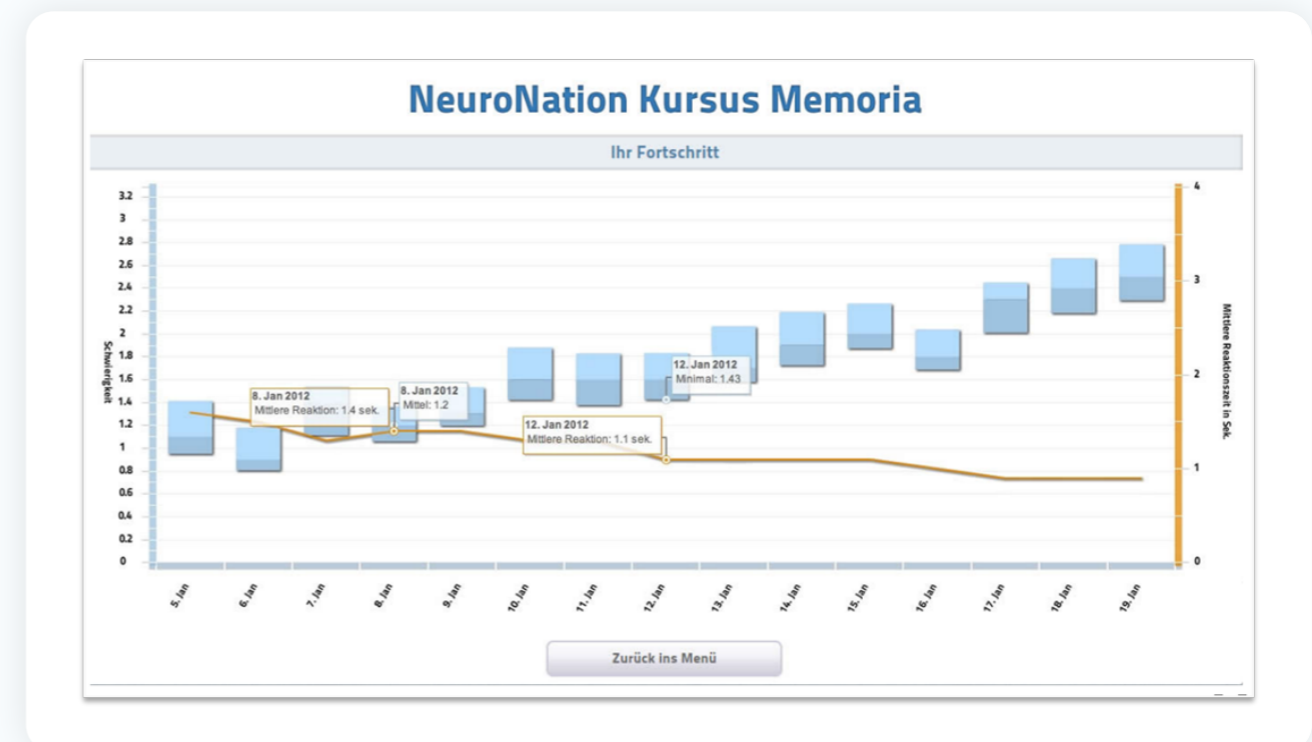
NeuroNation Kursus Memoria

Ihr Fortschritt

Schwierigkeit

3.2
3
2.8
2.6
2.4
2.2
2
1.8
1.6
1.4
1.2
1
0.8
0.6
0.4
0.2
0

8. Jan 2012
Mittlere Reaktion: 1.4 sek.

8. Jan 2012
Mittel: 1.2

12. Jan 2012
Minimal: 1.43

12. Jan 2012
Mittlere Reaktion: 1.1 sek.

4
3
2
1
0

Mittlere Reaktionszeit in Sek.

5. Jan
6. Jan
7. Jan
8. Jan
9. Jan
10. Jan
11. Jan
12. Jan
13. Jan
14. Jan
15. Jan
16. Jan
17. Jan
18. Jan
19. Jan

Zurück ins Menü